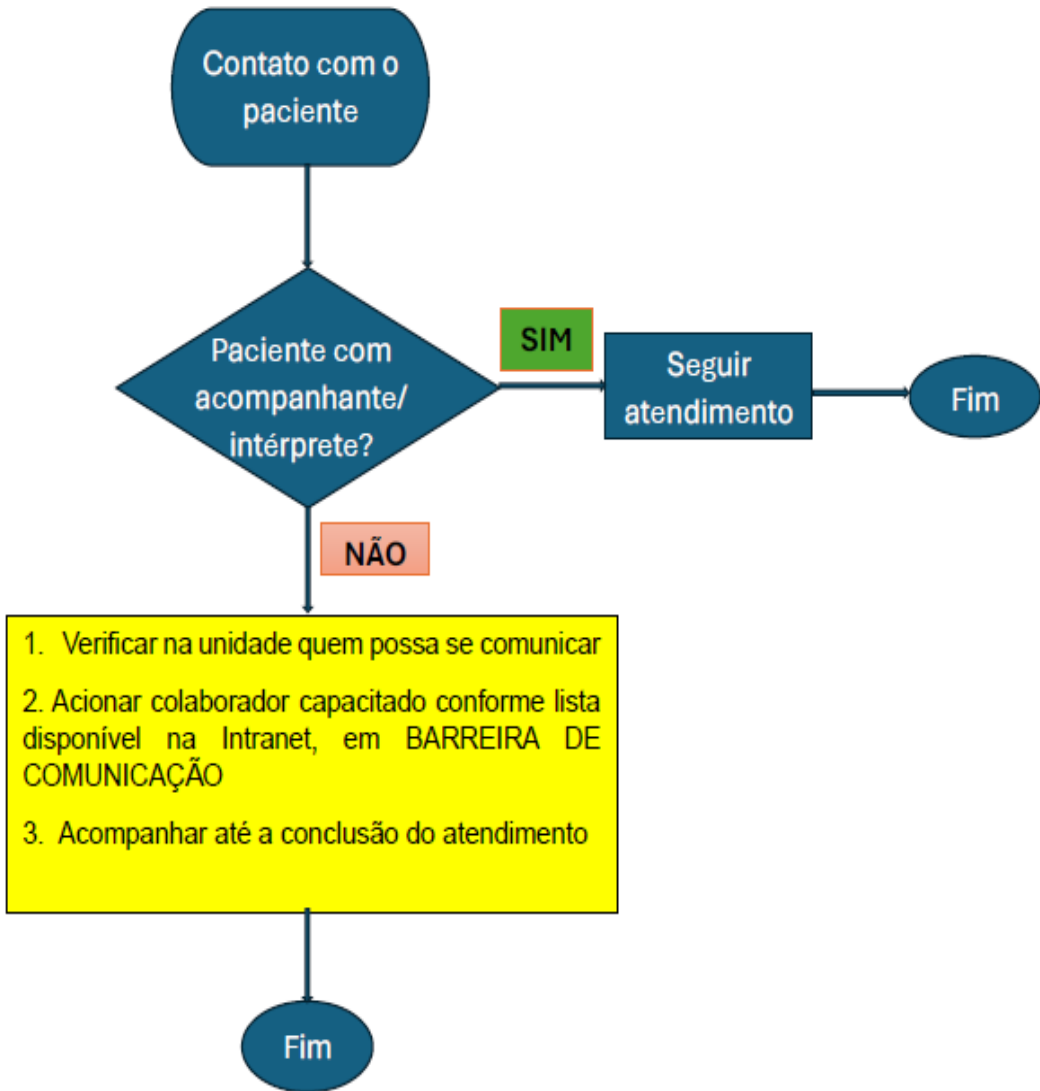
Contato com o paciente

Paciente com acompanhante/ intérprete?

SIM

Seguir atendimento

Fim

NÃO

1. Verificar na unidade quem possa se comunicar

2. Acionar colaborador capacitado conforme lista disponível na Intranet, em BARREIRA DE COMUNICAÇÃO

3. Acompanhar até a conclusão do atendimento

Fim